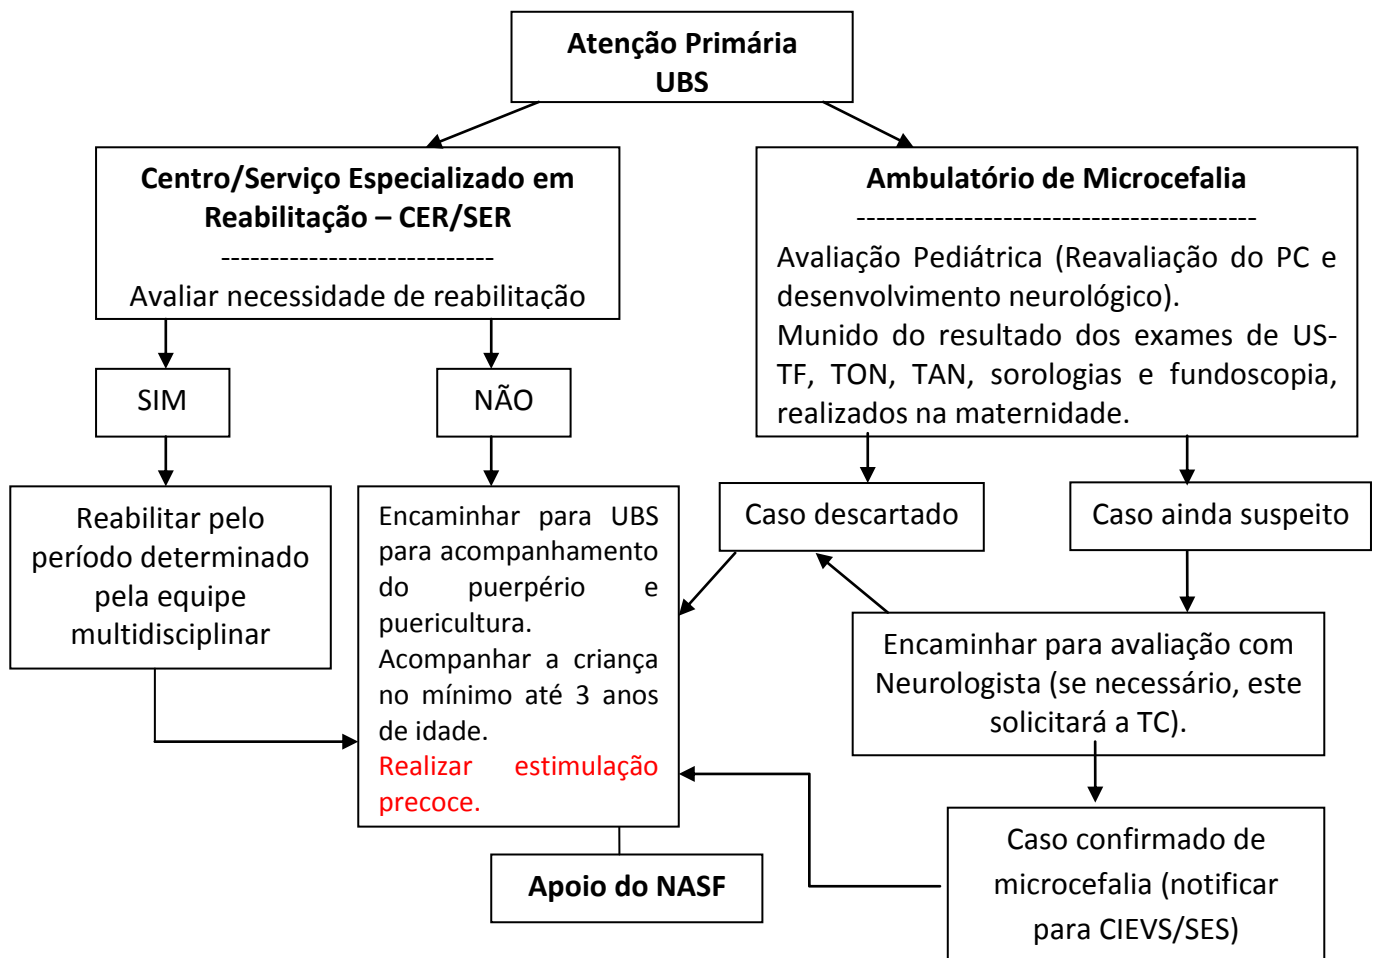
Atenção Primária
UBS

Centro/Serviço Especializado em Reabilitação – CER/SER
----------------------------
Avaliar necessidade de reabilitação

Ambulatório de Microcefalia
-----------------------------------------
Avaliação Pediátrica (Reavaliação do PC e desenvolvimento neurológico).
Munido do resultado dos exames de US-TF, TON, TAN, sorologias e fundoscopia, realizados na maternidade.

SIM

NÃO

Reabilitar pelo período determinado pela equipe multidisciplinar

Encaminhar para UBS para acompanhamento do puerpério e puericultura.
Acompanhar a criança no mínimo até 3 anos de idade.
Realizar estimulação precoce.

Caso descartado

Caso ainda suspeito

Encaminhar para avaliação com Neurologista (se necessário, este solicitará a TC).

Caso confirmado de microcefalia (notificar para CIEVS/SES)

Apoio do NASF